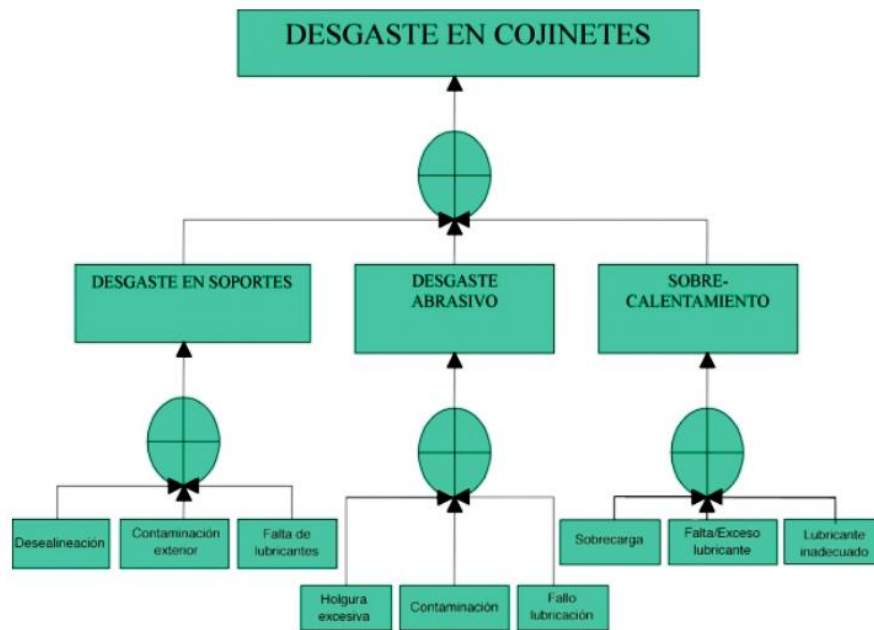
DESGASTE EN COJINETES

DESGASTE EN SOPORTES

DESGASTE ABRASIVO

SOBRE-CALENTAMIENTO

Desealineación

Contaminación exterior

Falta de lubricantes

Holgura excesiva

Contaminación

Fallo lubricación

Sobrecarga

Falta/Exceso lubricante

Lubricante inadecuado